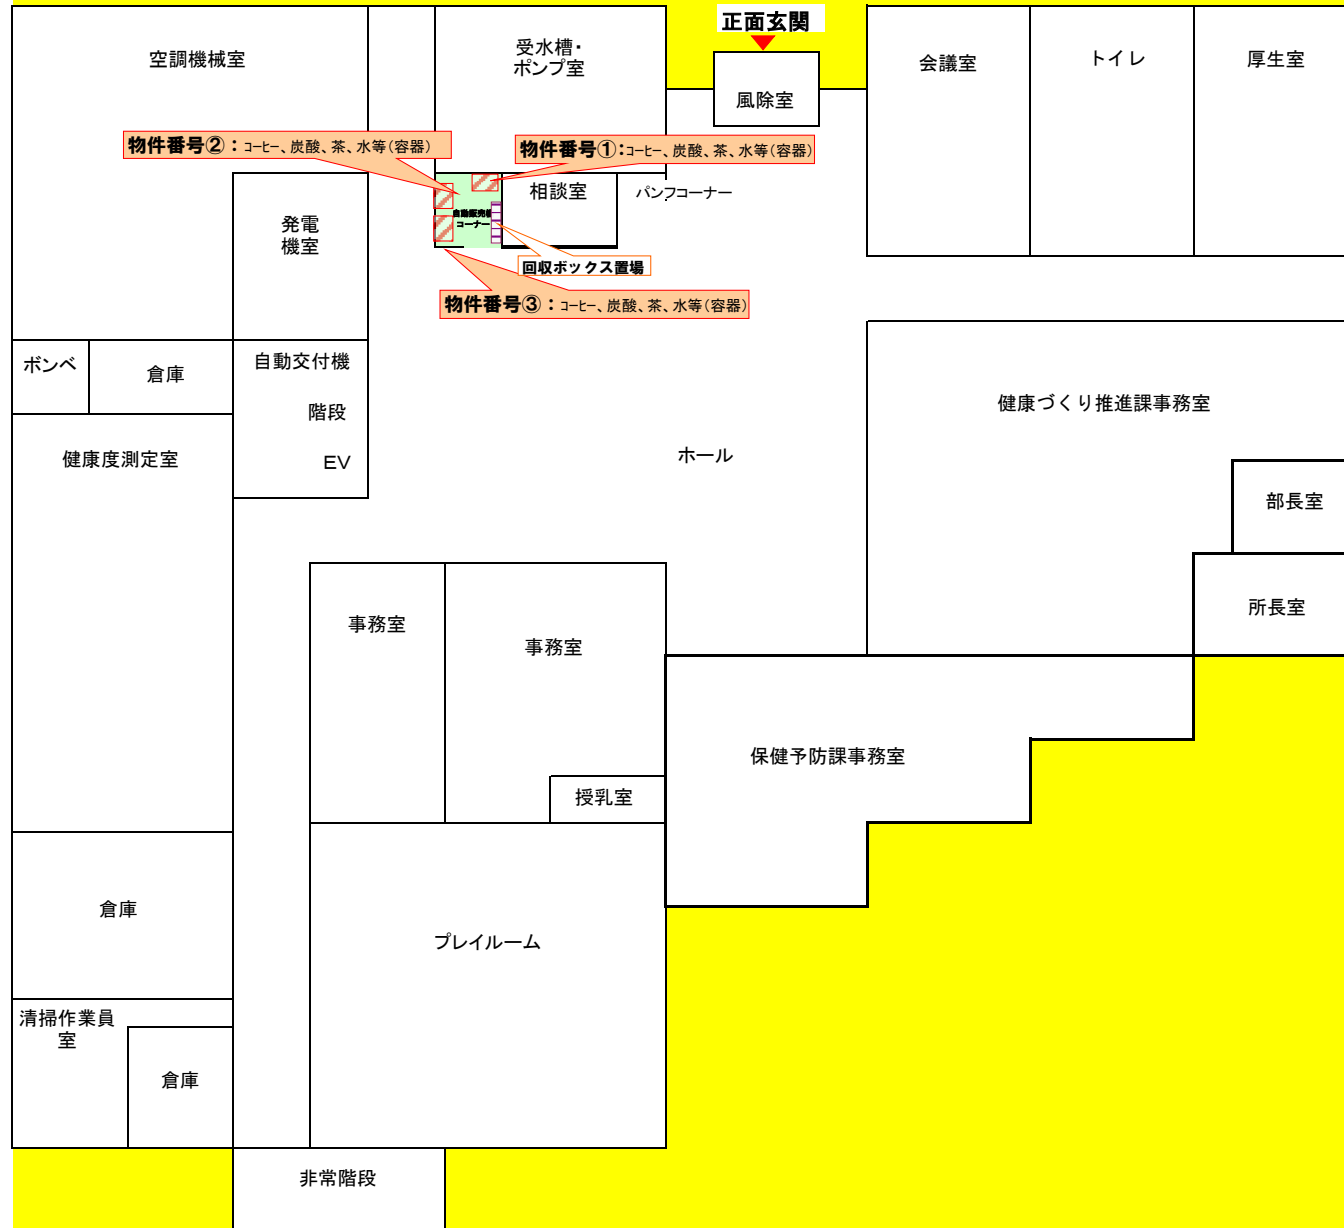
正面玄関

空調機械室

受水槽・ポンプ室

風除室

会議室

トイレ

厚生室

物件番号②：コーヒー、炭酸、茶、水等（容器）

物件番号①：コーヒー、炭酸、茶、水等（容器）

相談室

パンフコーナー

発電機室

自動販売機コーナー

回収ボックス置場

物件番号③：コーヒー、炭酸、茶、水等（容器）

ボンベ

倉庫

自動交付機

階段

EV

健康づくり推進課事務室

健康度測定室

ホール

部長室

所長室

事務室

事務室

保健予防課事務室

授乳室

倉庫

プレイルーム

清掃作業員室

倉庫

非常階段